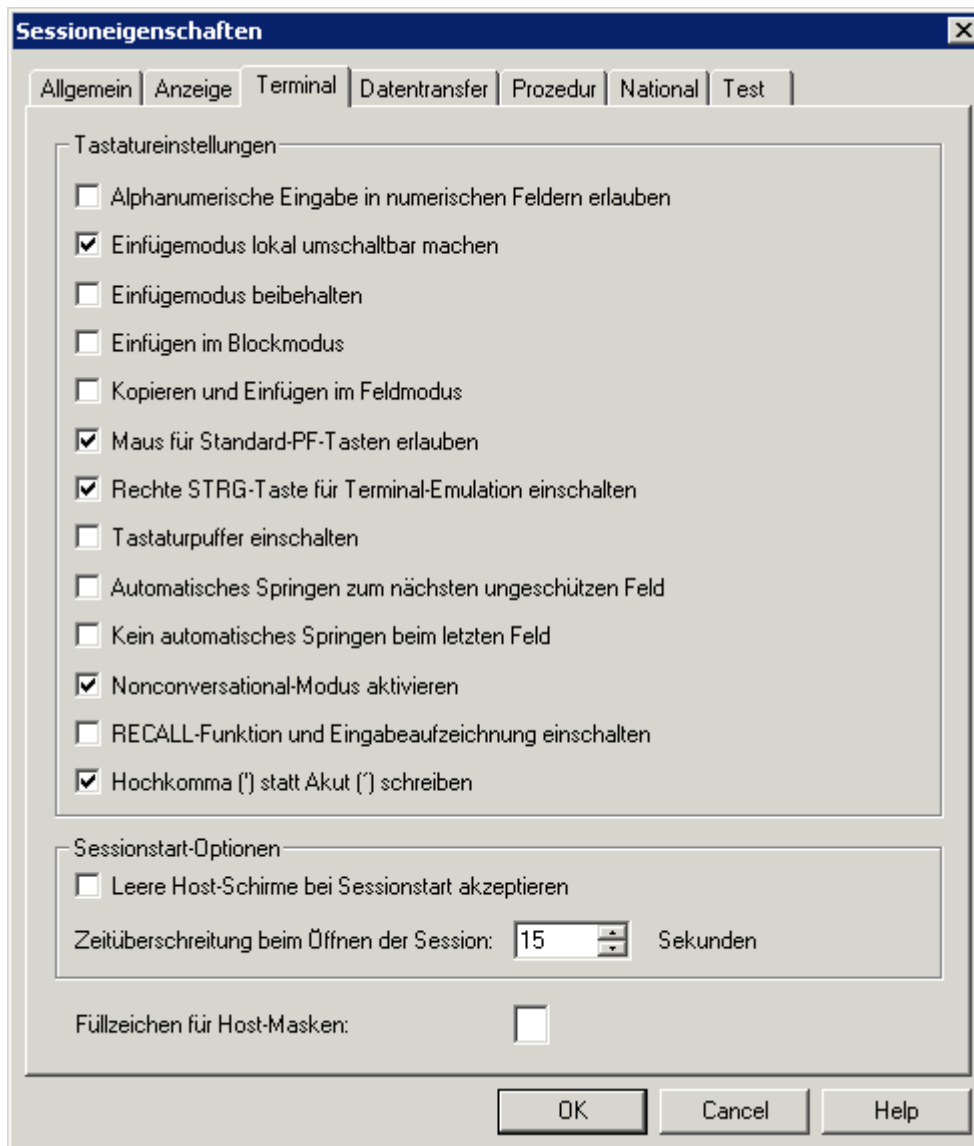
Sessioneigenschaften

Allgemein | Anzeige | Terminal | Datentransfer | Prozedur | National | Test

Tastatureinstellungen

Alphanumerische Eingabe in numerischen Feldern erlauben

Einfügemodus lokal umschaltbar machen

Einfügemodus beibehalten

Einfügen im Blockmodus

Kopieren und Einfügen im Feldmodus

Maus für Standard-PF-Tasten erlauben

Rechte STRG-Taste für Terminal-Emulation einschalten

Tastaturpuffer einschalten

Automatisches Springen zum nächsten ungeschützen Feld

Kein automatisches Springen beim letzten Feld

Nonconversational-Modus aktivieren

RECALL-Funktion und Eingabeaufzeichnung einschalten

Hochkomma (') statt Akut (´) schreiben

Sessionstart-Optionen

Leere Host-Schirme bei Sessionstart akzeptieren

Zeitüberschreitung beim Öffnen der Session: 15 Sekunden

Füllzeichen für Host-Masken:

OK | Cancel | Help